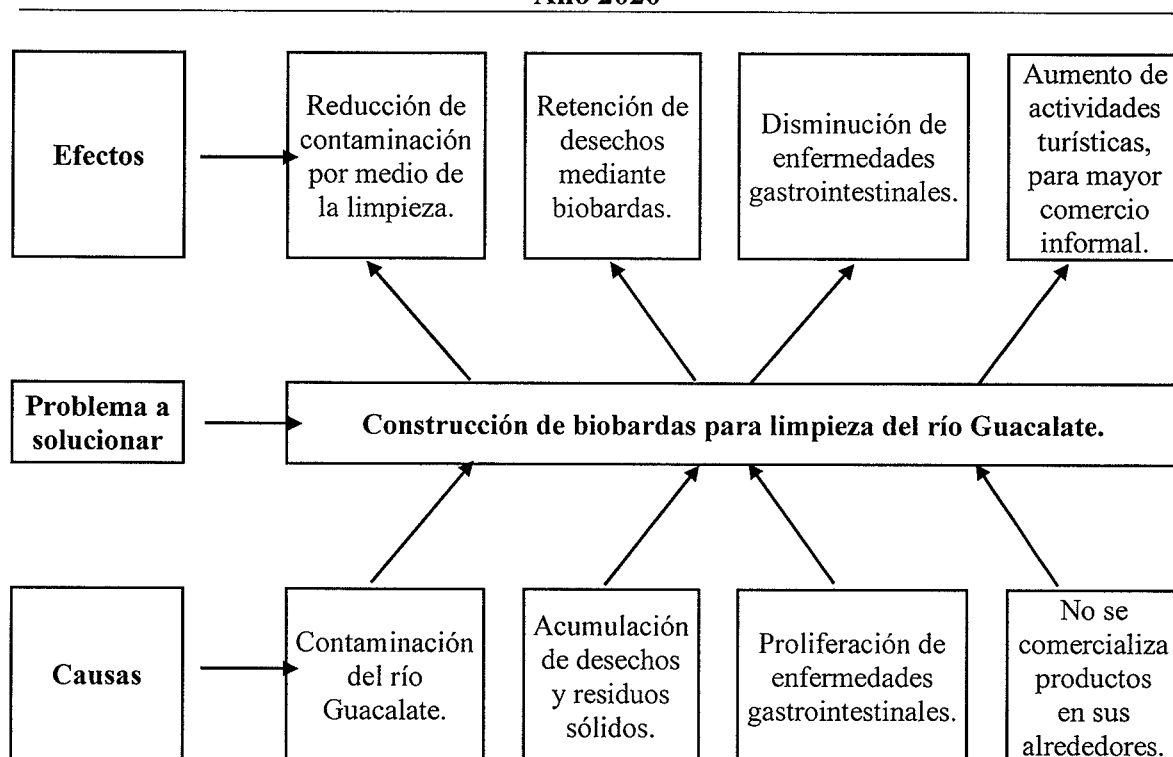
Año 2020

Efectos

Reducción de contaminación por medio de la limpieza.

Retención de desechos mediante biobardas.

Disminución de enfermedades gastrointestinales.

Aumento de actividades turísticas, para mayor comercio informal.

Problema a solucionar

Construcción de biobardas para limpieza del río Guacalate.

Causas

Contaminación del río Guacalate.

Acumulación de desechos y residuos sólidos.

Proliferación de enfermedades gastrointestinales.

No se comercializa productos en sus alrededores.